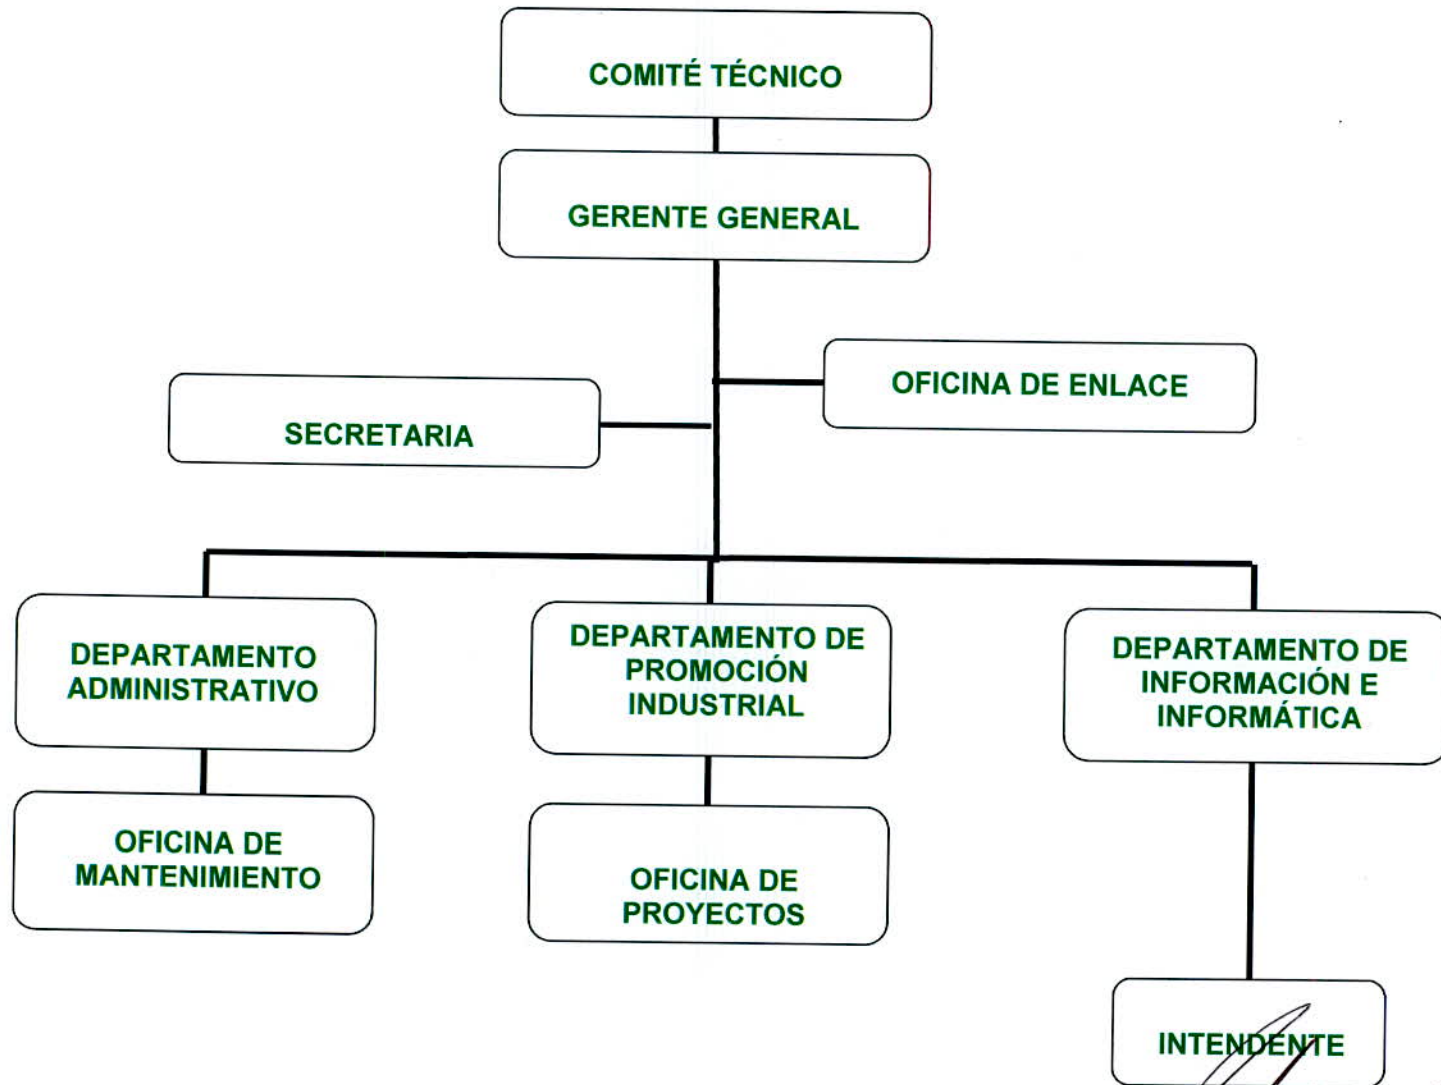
COMITÉ TÉCNICO

GERENTE GENERAL

OFICINA DE ENLACE

SECRETARIA

DEPARTAMENTO ADMINISTRATIVO

DEPARTAMENTO DE PROMOCIÓN INDUSTRIAL

DEPARTAMENTO DE INFORMACIÓN E INFORMÁTICA

OFICINA DE MANTENIMIENTO

OFICINA DE PROYECTOS

INTENDENTE